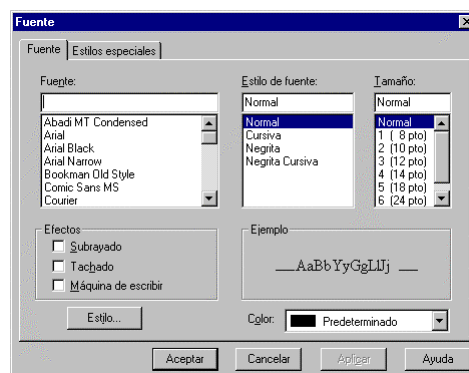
Fuente

Fuente | Estilos especiales

Fuente:

Abadi MT Condensed
Arial
Arial Black
Arial Narrow
Bookman Old Style
Comic Sans MS
Courier

Estilo de fuente:

Normal

Normal
Cursiva
Negrita
Negrita Cursiva

Tamaño:

Normal

Normal
1 ( 8 pto)
2 (10 pto)
3 (12 pto)
4 (14 pto)
5 (18 pto)
6 (24 pto)

Efectos

Subrayado

Tachado

Máquina de escribir

Ejemplo

AaBbYyGgLlJj

Estilo...

Color: Predeterminado

Aceptar

Cancelar

Aplicar

Ayuda